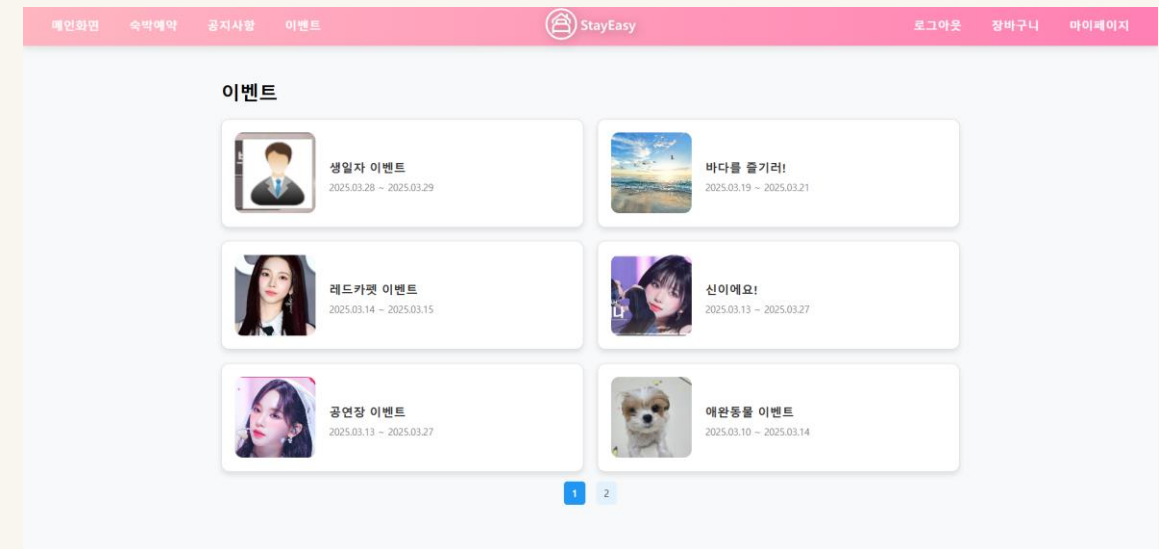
메인화면 숙박예약 공지사항 이벤트

StayEasy

로그아웃 장바구니 마이페이지

이벤트

생일자 이벤트
2025.03.28 ~ 2025.03.29

바다를 즐기러!
2025.03.19 ~ 2025.03.21

레드카펫 이벤트
2025.03.14 ~ 2025.03.15

신이에요!
2025.03.13 ~ 2025.03.27

공연장 이벤트
2025.03.13 ~ 2025.03.27

애완동물 이벤트
2025.03.10 ~ 2025.03.14

1 2